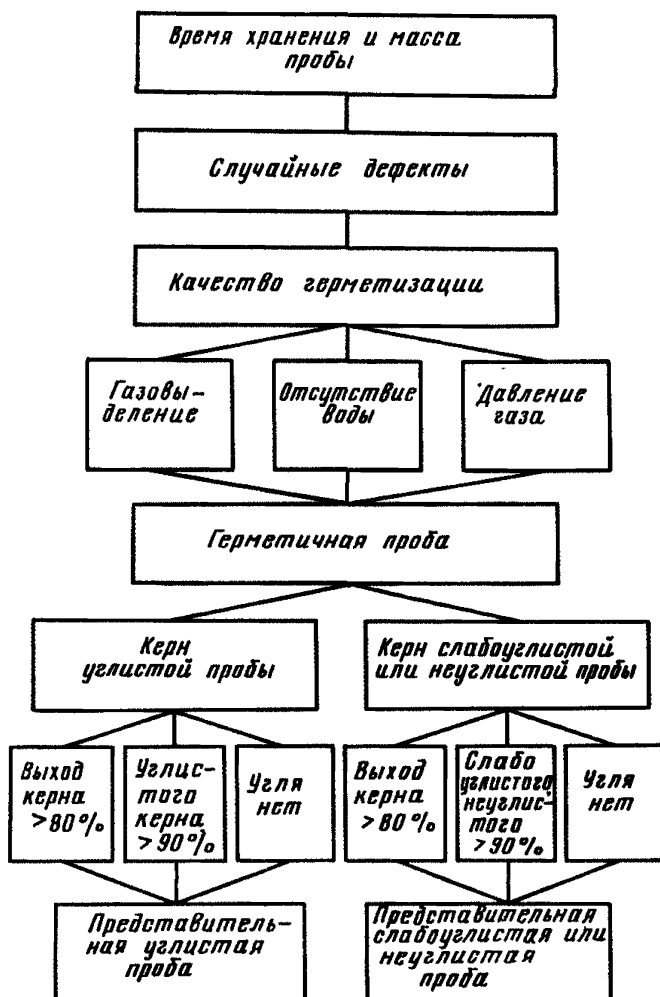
Время хранения и масса пробы

Случайные дефекты

Качество герметизации

Газовыделение

Отсутствие воды

Давление газа

Герметичная проба

Керн углистой пробы

Керн слабоуглистой или неуглистой пробы

Выход керна >80 %

Углистого керна >90 %

Угля нет

Выход керна >80 %

Слабо углистого неуглистого >90 %

Угля нет

Представительная углистая проба

Представительная слабоуглистая или неуглистая проба